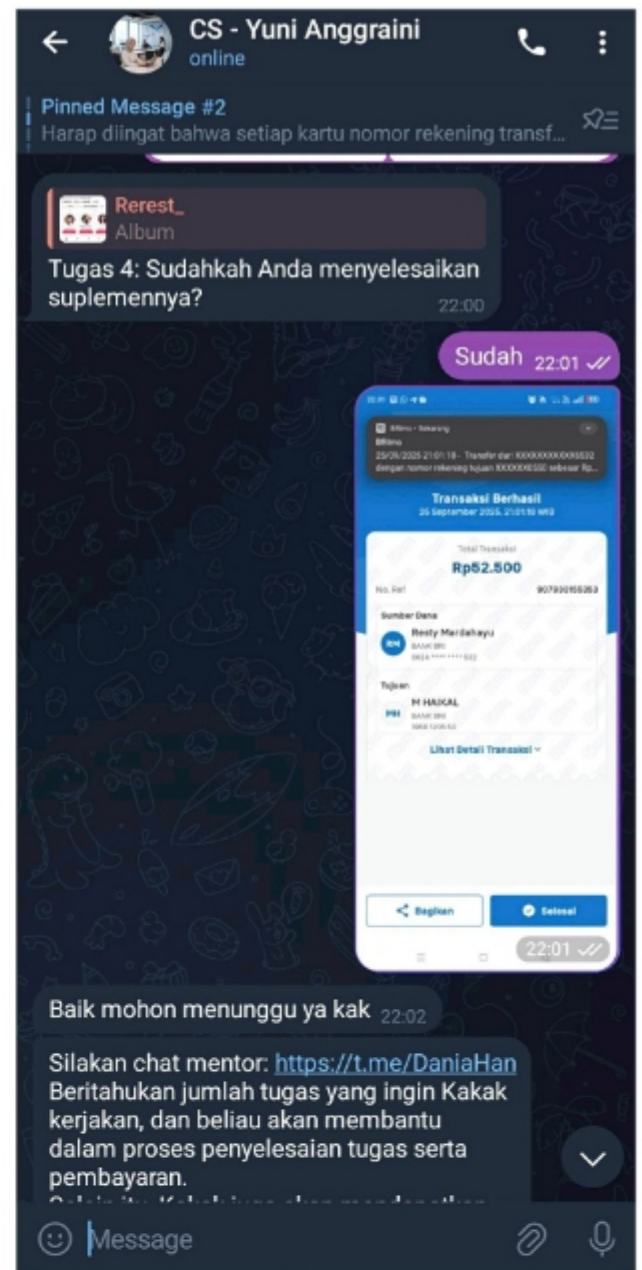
CS - Yuni Anggraini
online

Pinned Message #2
Harap diingat bahwa setiap kartu nomor rekening transf...

Rerest_
Album
Tugas 4: Sudahkah Anda menyelesaikan suplemennya? 22:00

Sudah 22:01

BRImo · Sekarang
BRImo
25/09/2025 21:01:18 - Transfer dari XXXXXXXXXXXX532 dengan nomor rekening tujuan XXXXXXX550 sebesar Rp...

Transaksi Berhasil
25 September 2025, 21:01:18 WIB

Total Transaksi
Rp52.500
No. Ref 907930155353

Sumber Dana
Resty Mardahayu
BANK BRI
0834 **** **** 532

Tujuan
M HAIKAL
BANK BRI
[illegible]

Lihat Detail Transaksi

Bagikan
Selesai
22:01

Baik mohon menunggu ya kak 22:02

Silakan chat mentor: https://t.me/DaniaHan
Beritahukan jumlah tugas yang ingin Kakak kerjakan, dan beliau akan membantu dalam proses penyelesaian tugas serta pembayaran.
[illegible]

Message